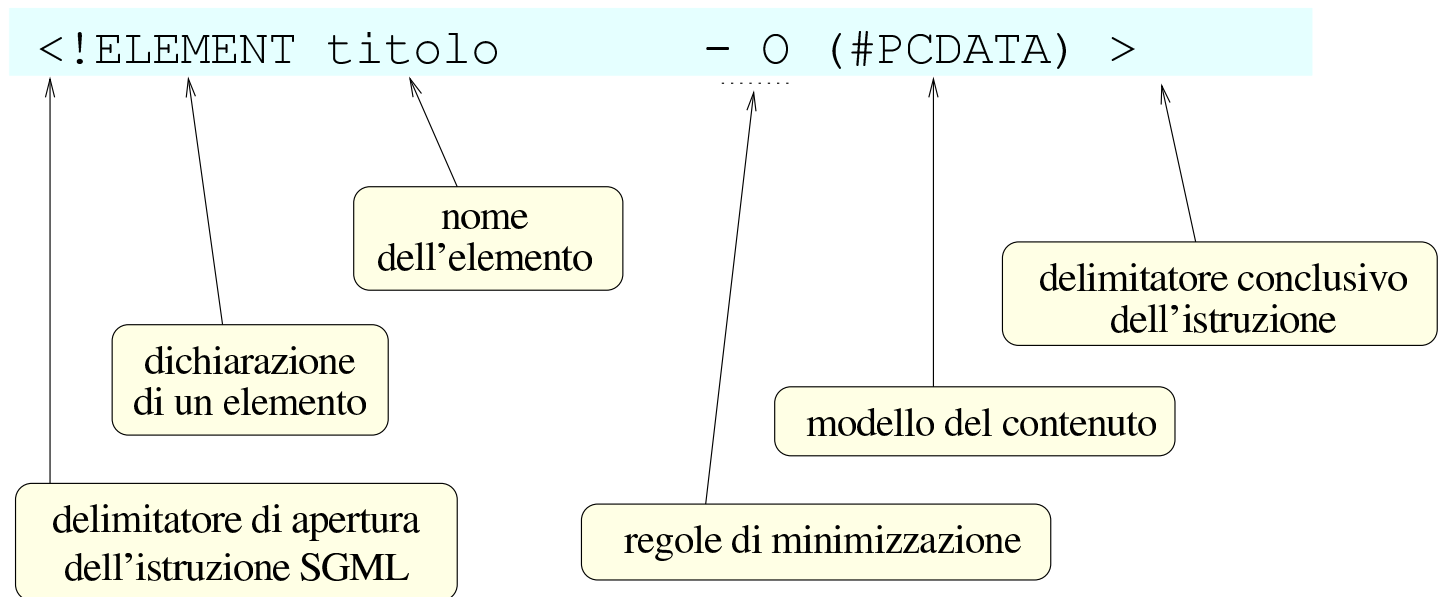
<!ELEMENT titolo - O (#PCDATA) >

nome dell'elemento

delimitatore conclusivo dell'istruzione

dichiarazione di un elemento

modello del contenuto

delimitatore di apertura dell'istruzione SGML

regole di minimizzazione